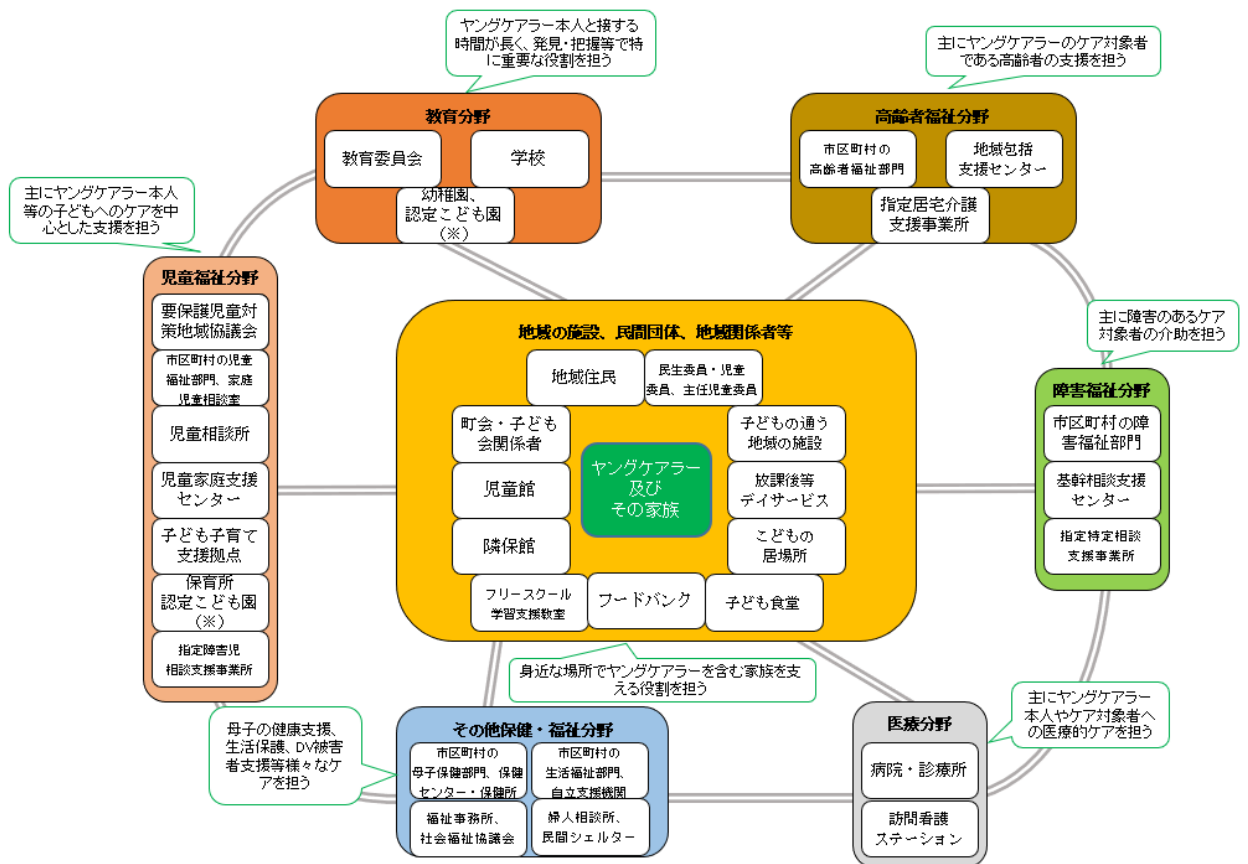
ヤングケアラー本人と接する時間が長く、発見・把握等で特に重要な役割を担う

教育分野
教育委員会
学校
幼稚園、認定こども園（※）

主にヤングケアラーのケア対象者である高齢者の支援を担う

高齢者福祉分野
市区町村の高齢者福祉部門
地域包括支援センター
指定居宅介護支援事業所

主にヤングケアラー本人等の子どもへのケアを中心とした支援を担う

児童福祉分野
要保護児童対策地域協議会
市区町村の児童福祉部門、家庭児童相談室
児童相談所
児童家庭支援センター
子ども子育て支援拠点
保育所認定こども園（※）
指定障害児相談支援事業所

地域の施設、民間団体、地域関係者等
地域住民
民生委員・児童委員、主任児童委員
町会・子ども会関係者
子どもの通う地域の施設
ヤングケアラー及びその家族
児童館
放課後等デイサービス
隣保館
こどもの居場所
フリースクール学習支援教室
フードバンク
子ども食堂

主に障害のあるケア対象者の介助を担う

障害福祉分野
市区町村の障害福祉部門
基幹相談支援センター
指定特定相談支援事業所

身近な場所でヤングケアラーを含む家族を支える役割を担う

母子の健康支援、生活保護、DV被害者支援等様々なケアを担う

その他保健・福祉分野
市区町村の母子保健部門、保健センター・保健所
市区町村の生活福祉部門、自立支援機関
福祉事務所、社会福祉協議会
婦人相談所、民間シェルター

主にヤングケアラー本人やケア対象者への医療的ケアを担う

医療分野
病院・診療所
訪問看護ステーション